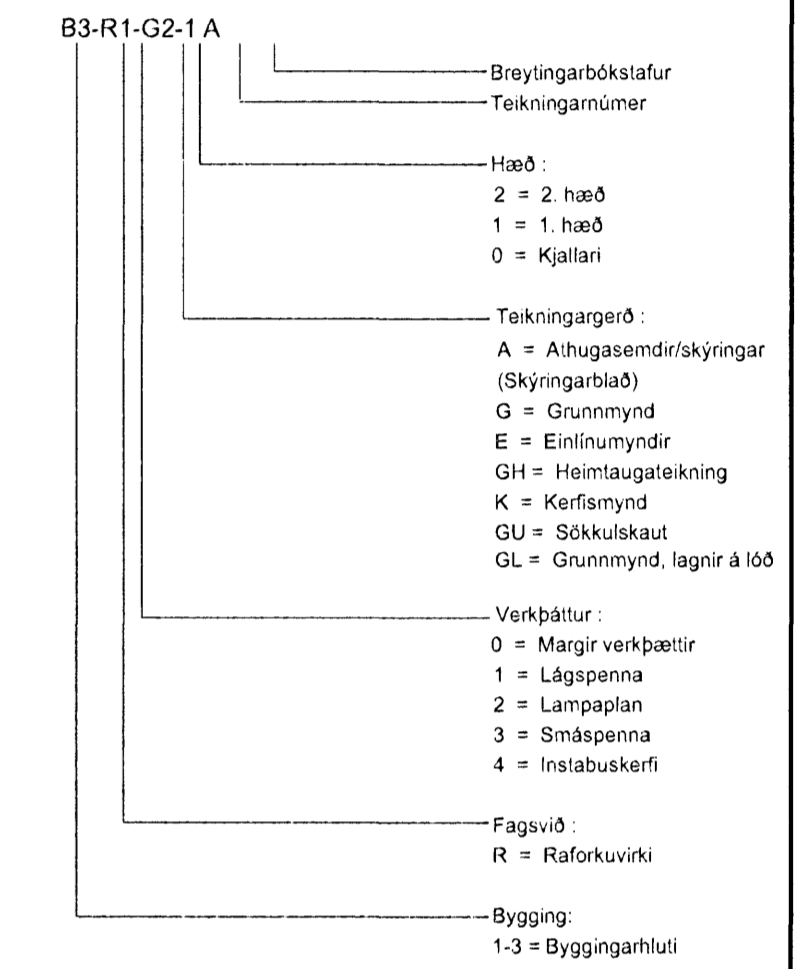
B3-R1-G2-1 A

Breytingarbókstafur

Teikningarnúmer

Hæð :
2 = 2. hæð
1 = 1. hæð
0 = Kjallari

Teikningargerð :
A = Athugasemdir/skýringar (Skýringarblað)
G = Grunnmynd
E = Einlínumyndir
GH = Heimtaugateikning
K = Kerfismynd
GU = Sökkulskaut
GL = Grunnmynd, lagnir á lóð

Verkþáttur :
0 = Margir verkþættir
1 = Lágspenna
2 = Lampaplan
3 = Smáspenna
4 = Instabuskerfi

Fagsvið :
R = Raforkuvirki

Bygging:
1-3 = Byggingarhluti